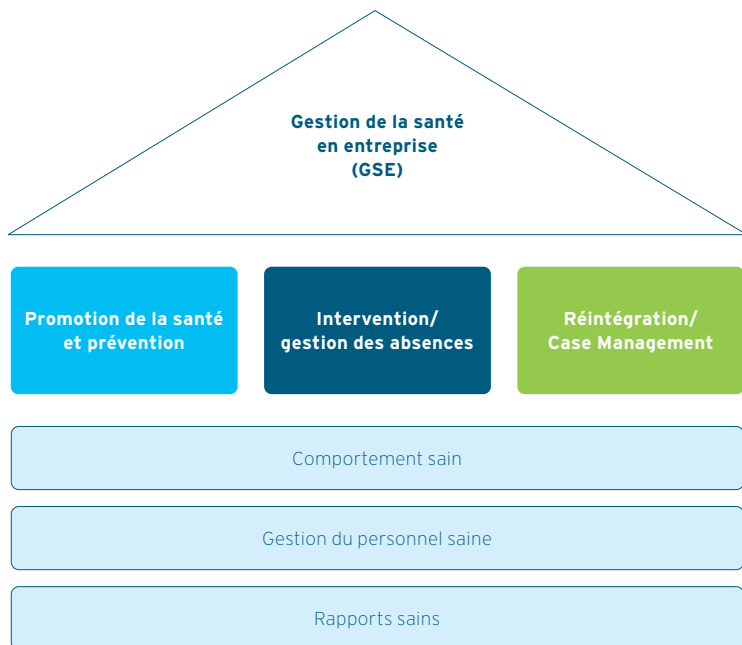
Gestion de la santé en entreprise (GSE)

Promotion de la santé et prévention

Intervention/ gestion des absences

Réintégration/ Case Management

Comportement sain

Gestion du personnel saine

Rapports sains